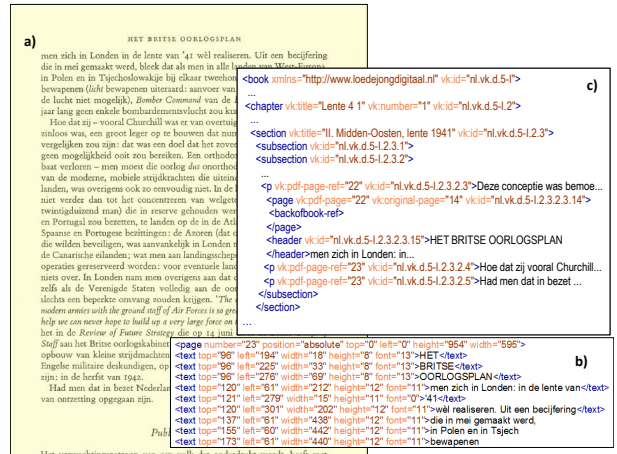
a)

HET BRITSE OORLOGSPLAN

men zich in Londen in de lente van '41 wel realiseren. Uit een becijfering die in mei gemaakt werd, bleek dat als men in alle landen van West-Europa, in Polen en in Tsjechoslowakije bij elkaar tweehon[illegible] bewapenen (licht bewapenen uiteraard: aanvoer van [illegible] de lucht niet mogelijk), Bomber Command van de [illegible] jaar lang een enkele bombardementsvlucht zou kun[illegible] Hoe dat zij vooral Churchill was er van overtuigd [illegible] zinloos was, een groot leger op te bouwen dat num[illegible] vergelijken zou zijn: dat was een doel dat het Groot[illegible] geen mogelijkheid zoit zou bereiken. Een orthodo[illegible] baat verloren – men moest die oorlog dus onorthodo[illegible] de moderne, mobiele strijdkrachten die uiteind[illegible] landen, was overigens ook zo eenvoudig niet. In de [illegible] niet verder dan tot het concentreren van welget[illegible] twintigduizend man) die in reserve gehouden wer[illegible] en Portugal zou beletten, te landen op de in de Atl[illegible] Spaanse en Portugese bezittingen: de Azoren (dat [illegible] die wilden beveiligen, was aanvankelijk in Londen r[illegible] de Canarische eilanden; wat men aan landingsschep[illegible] operaties gereserveerd worden: voor eventuele land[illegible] niets over. In Londen nam men overigens aan dat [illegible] zelfs als de Verenigde Staten volledig aan de oo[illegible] slechts een beperkte omvang zouden krijgen. 'The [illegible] modern armies with the ground staff of Air Forces is so gre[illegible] help we can never hope to build up a very large force on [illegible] het in de Review of Future Strategy die op 14 juni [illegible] Staff aan het Britse oorlogskabinet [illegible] opbouw van kleine strijdmachten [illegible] Engelse militaire deskundigen, op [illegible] zijn: in de herfst van 1942.

Had men dat in bezet Nederland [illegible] van ontzetting opgegaan zijn.

Pub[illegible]

c)

<book xmlns="http://www.loedejongdigitaal.nl" vk:id="nl.vk.d.5-l">
...
<chapter vk:title="Lente 4 1" vk:number="1" vk:id="nl.vk.d.5-l.2">
...
<section vk:title="II. Midden-Oosten, lente 1941" vk:id="nl.vk.d.5-l.2.3">
<subsection vk:id="nl.vk.d.5-l.2.3.1">
<subsection vk:id="nl.vk.d.5-l.2.3.2">
...
<p vk:pdf-page-ref="22" vk:id="nl.vk.d.5-l.2.3.2.3">Deze conceptie was bemoe...
<page vk:pdf-page-ref="22" vk:original-page="14" vk:id="nl.vk.d.5-l.2.3.2.3.14">
<backofbook-ref>
</page>
<header vk:id="nl.vk.d.5-l.2.3.2.3.15">HET BRITSE OORLOGSPLAN
</header>men zich in Londen: in...
<p vk:pdf-page-ref="23" vk:id="nl.vk.d.5-l.2.3.2.4">Hoe dat zij vooral Churchill...
<p vk:pdf-page-ref="23" vk:id="nl.vk.d.5-l.2.3.2.5">Had men dat in bezet ...
</subsection>
</section>
...

<page number="23" position="absolute" top="0" left="0" height="954" width="595">
<text top="96" left="194" width="18" height="8" font="13">HET</text>
<text top="96" left="225" width="33" height="8" font="13">BRITSE</text>
<text top="96" left="276" width="69" height="8" font="13">OORLOGSPLAN</text>
<text top="120" left="61" width="212" height="12" font="11">men zich in Londen: in de lente van</text>
<text top="121" left="279" width="15" height="11" font="0">'41</text>
<text top="120" left="301" width="202" height="12" font="11">wel realiseren. Uit een becijfering</text>
<text top="137" left="61" width="438" height="12" font="11">die in mei gemaakt werd,
<text top="155" left="60" width="442" height="12" font="11">in Polen en in Tsjech
<text top="173" left="61" width="440" height="12" font="11">bewapenen

b)